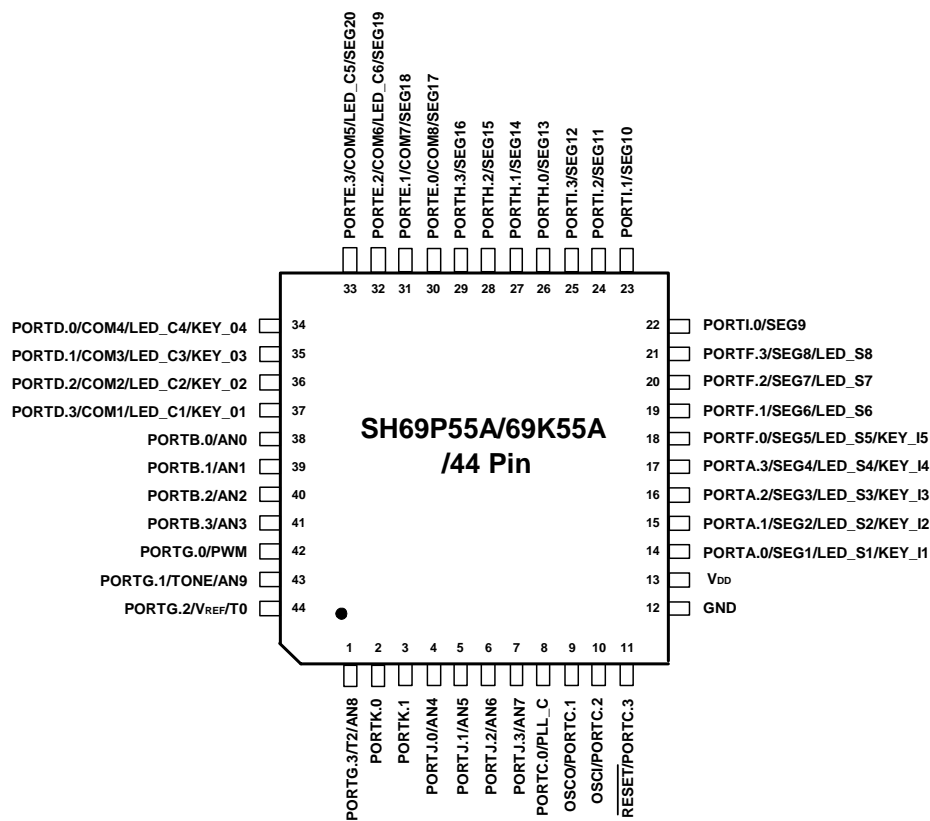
PORTE.3/COM5/LED_C5/SEG20
PORTE.2/COM6/LED_C6/SEG19
PORTE.1/COM7/SEG18
PORTE.0/COM8/SEG17
PORTH.3/SEG16
PORTH.2/SEG15
PORTH.1/SEG14
PORTH.0/SEG13
PORTI.3/SEG12
PORTI.2/SEG11
PORTI.1/SEG10

33 32 31 30 29 28 27 26 25 24 23

PORTD.0/COM4/LED_C4/KEY_04 34
PORTD.1/COM3/LED_C3/KEY_03 35
PORTD.2/COM2/LED_C2/KEY_02 36
PORTD.3/COM1/LED_C1/KEY_01 37
PORTB.0/AN0 38
PORTB.1/AN1 39
PORTB.2/AN2 40
PORTB.3/AN3 41
PORTG.0/PWM 42
PORTG.1/TONE/AN9 43
PORTG.2/$V_{REF}$/T0 44

SH69P55A/69K55A
/44 Pin

22 PORTI.0/SEG9
21 PORTF.3/SEG8/LED_S8
20 PORTF.2/SEG7/LED_S7
19 PORTF.1/SEG6/LED_S6
18 PORTF.0/SEG5/LED_S5/KEY_I5
17 PORTA.3/SEG4/LED_S4/KEY_I4
16 PORTA.2/SEG3/LED_S3/KEY_I3
15 PORTA.1/SEG2/LED_S2/KEY_I2
14 PORTA.0/SEG1/LED_S1/KEY_I1
13 $V_{DD}$
12 GND

1 2 3 4 5 6 7 8 9 10 11

PORTG.3/T2/AN8
PORTK.0
PORTK.1
PORTJ.0/AN4
PORTJ.1/AN5
PORTJ.2/AN6
PORTJ.3/AN7
PORTC.0/PLL_C
OSCO/PORTC.1
OSCI/PORTC.2
$\overline{RESET}$/PORTC.3